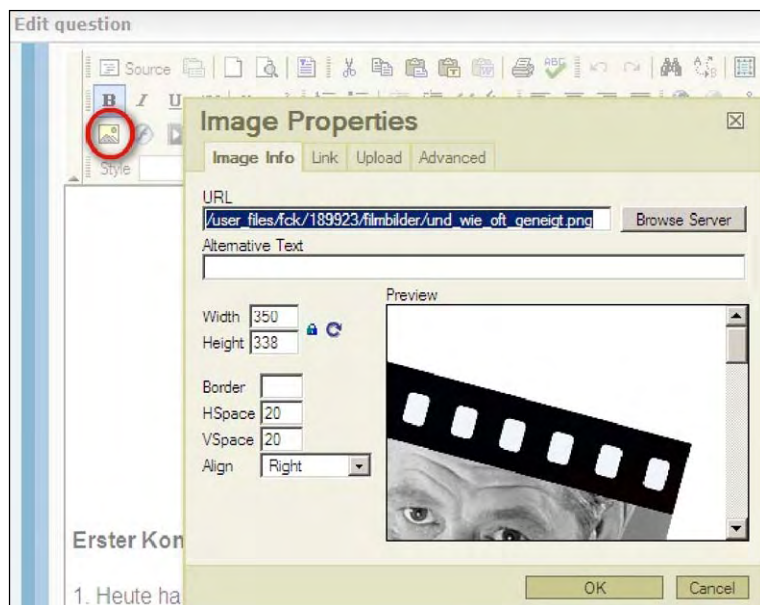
Edit question

Source

B I U

Style

Image Properties

Image Info | Link | Upload | Advanced

URL

/user_files/fck/189923/filmbilder/und_wie_oft_geneigt.png

Browse Server

Alternative Text

Preview

Width 350

Height 338

Border

HSpace 20

VSpace 20

Align Right

Erster Kon

1. Heute ha

OK

Cancel